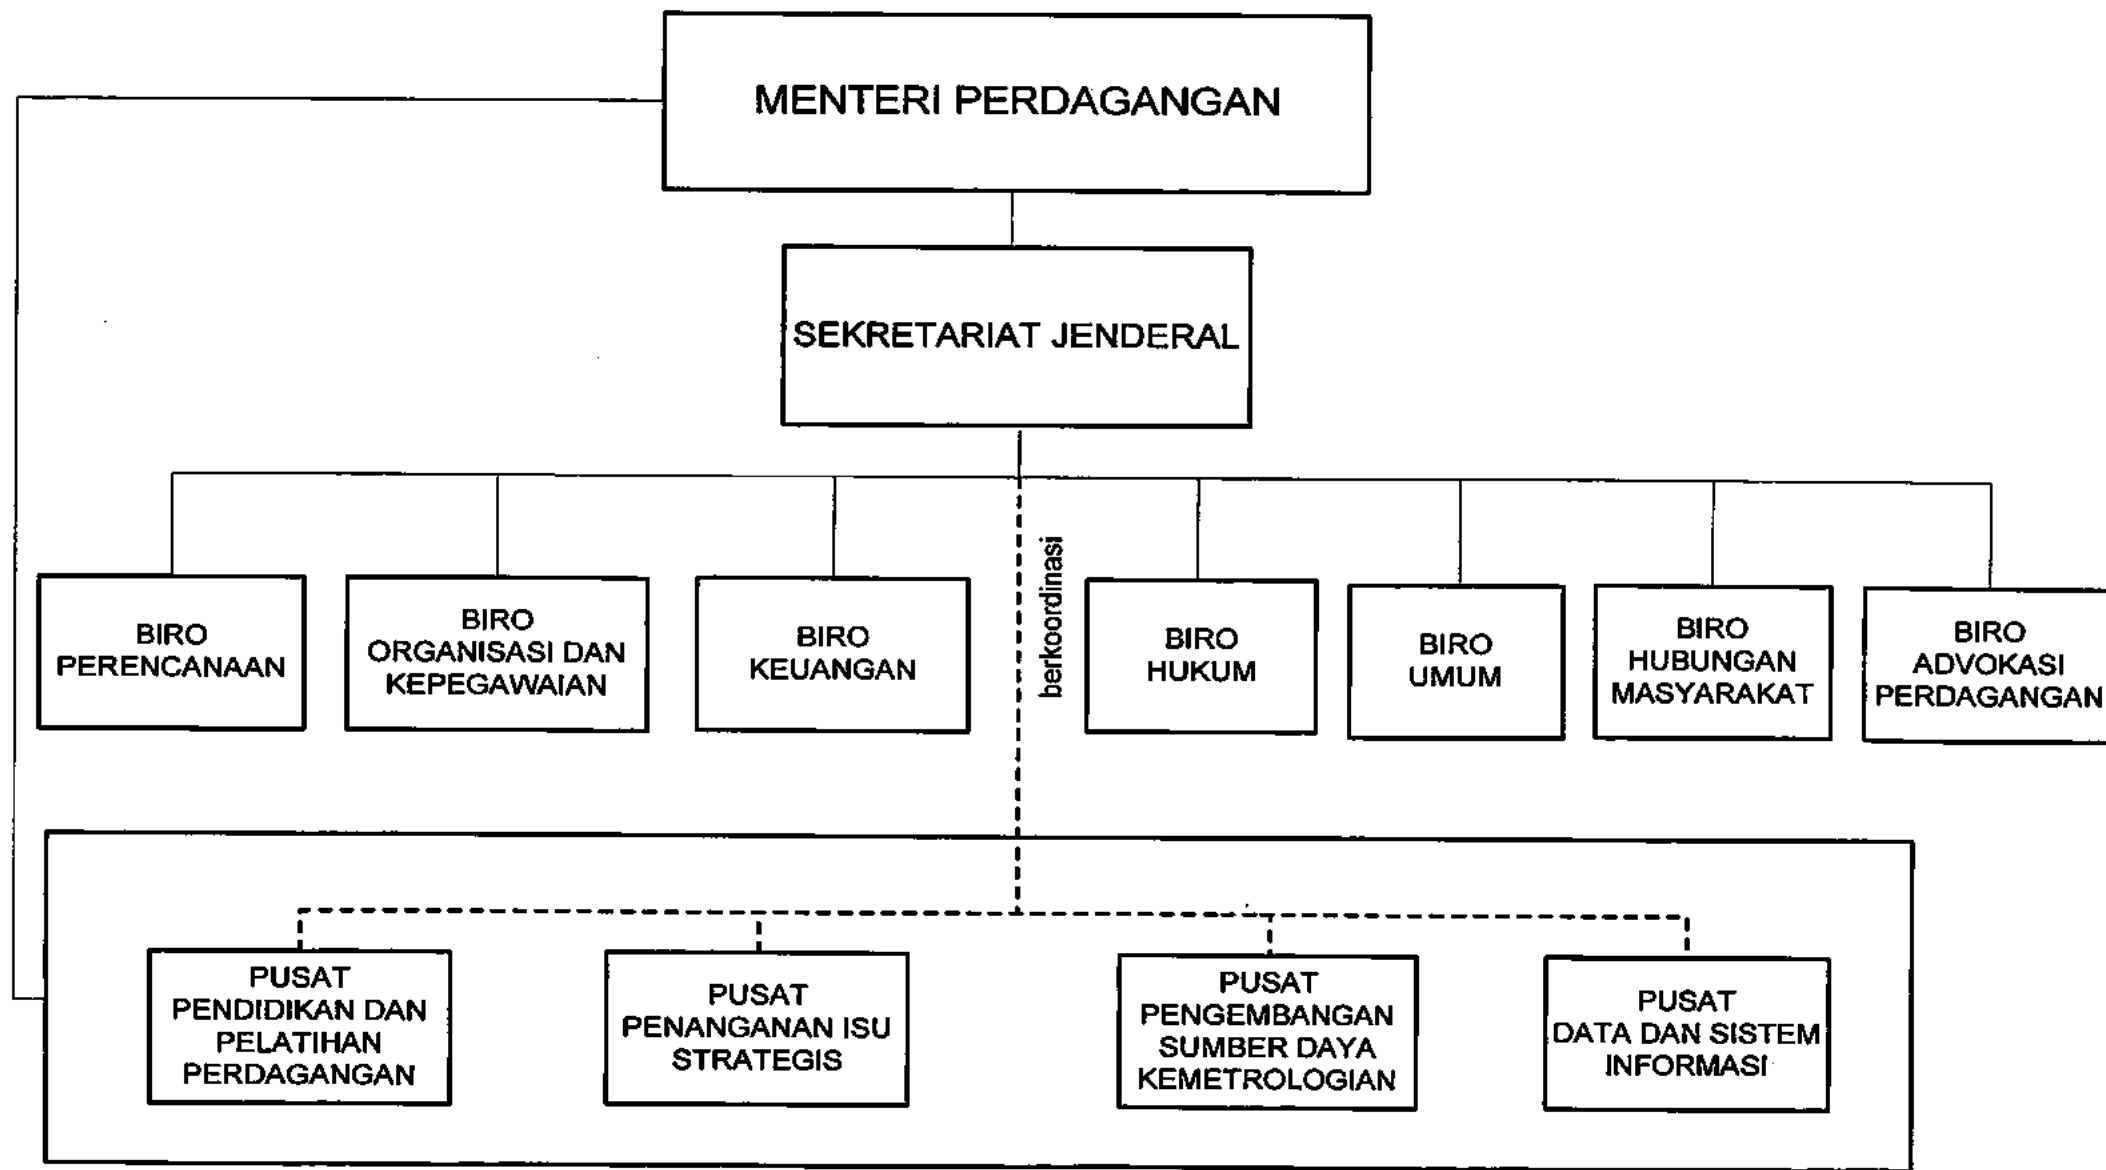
MENTERI PERDAGANGAN

SEKRETARIAT JENDERAL

BIRO PERENCANAAN

BIRO ORGANISASI DAN KEPEGAWAIAN

BIRO KEUANGAN

berkoordinasi

BIRO HUKUM

BIRO UMUM

BIRO HUBUNGAN MASYARAKAT

BIRO ADVOKASI PERDAGANGAN

PUSAT PENDIDIKAN DAN PELATIHAN PERDAGANGAN

PUSAT PENANGANAN ISU STRATEGIS

PUSAT PENGEMBANGAN SUMBER DAYA KEMETROLOGIAN

PUSAT DATA DAN SISTEM INFORMASI